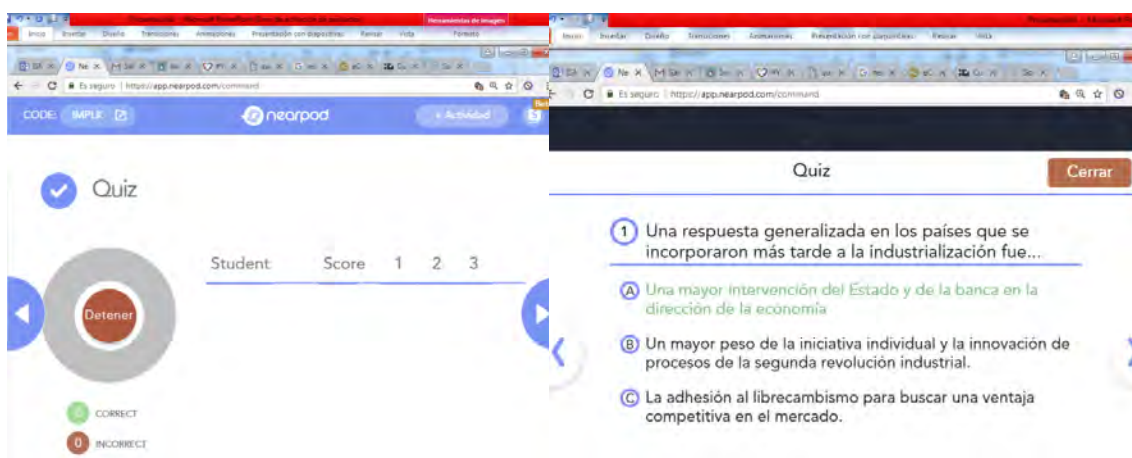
Presentación - Microsoft PowerPoint Herramientas de imagen
Inicio Insertar Diseño Transiciones Animaciones Presentación con diapositivas Revisar Vista Formato
Es seguro | https://app.nearpod.com/command
CODE: SMPLK
nearpod
+ Actividad
Quiz
Detener
Student Score 1 2 3
CORRECT
0 INCORRECT

Presentación - Microsoft Po
Inicio Insertar Diseño Transiciones Animaciones Presentación con diapositivas Revisar Vista
Es seguro | https://app.nearpod.com/command
Quiz
Cerrar
1 Una respuesta generalizada en los países que se incorporaron más tarde a la industrialización fue...
A Una mayor intervención del Estado y de la banca en la dirección de la economía
B Un mayor peso de la iniciativa individual y la innovación de procesos de la segunda revolución industrial.
C La adhesión al librecambismo para buscar una ventaja competitiva en el mercado.